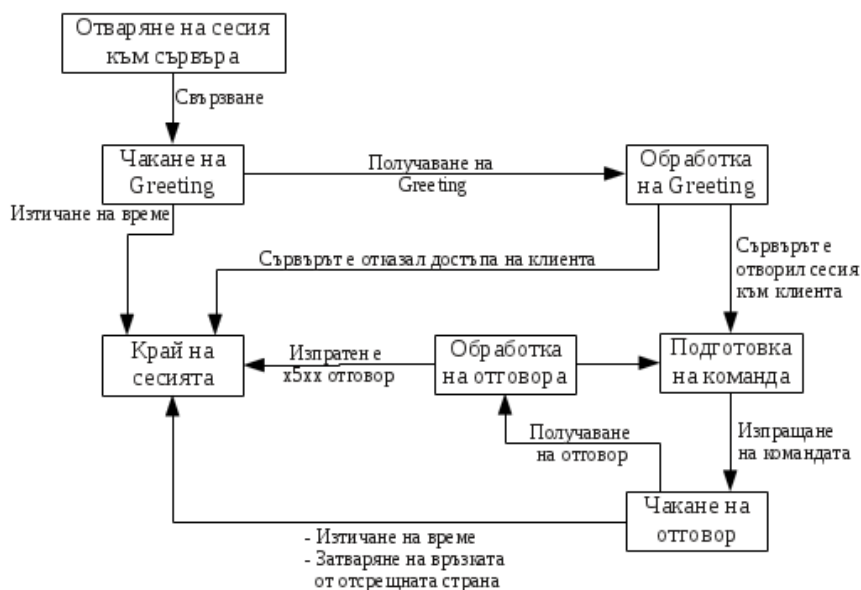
Отваряне на сесия към сървъра

Свързване

Чакане на Greeting

Получаване на Greeting

Обработка на Greeting

Изтичане на време

Сървърът е отказал достъпа на клиента

Сървърът е отворил сесия към клиента

Край на сесията

Изпратен е x5xx отговор

Обработка на отговора

Подготовка на команда

Получаване на отговор

Изпращане на командата

Чакане на отговор

- Изтичане на време
- Затваряне на връзката от отсрещната страна